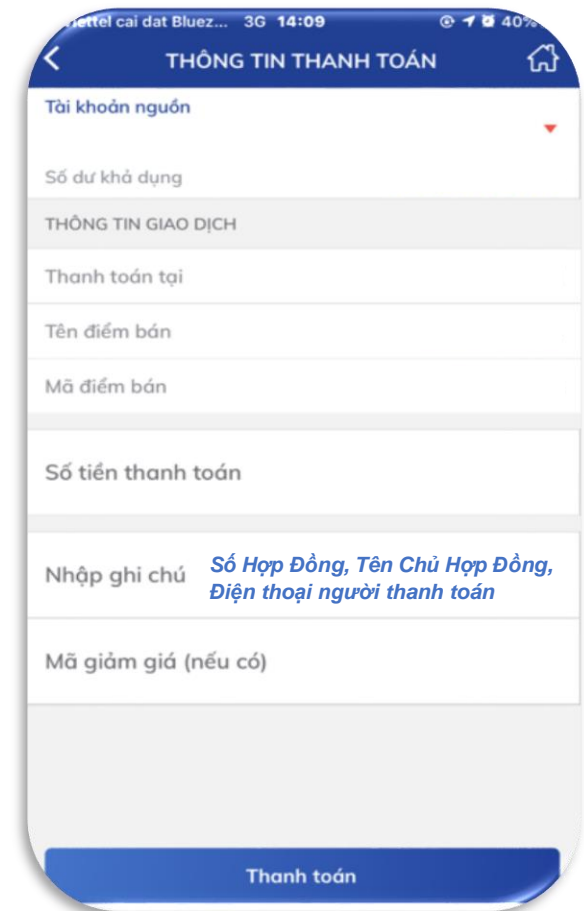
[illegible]ettel cai dat Bluez... 3G 14:09 40%

THÔNG TIN THANH TOÁN

Tài khoản nguồn

Số dư khả dụng

THÔNG TIN GIAO DỊCH

Thanh toán tại

Tên điểm bán

Mã điểm bán

Số tiền thanh toán

Nhập ghi chú

Số Hợp Đồng, Tên Chủ Hợp Đồng, Điện thoại người thanh toán

Mã giảm giá (nếu có)

Thanh toán